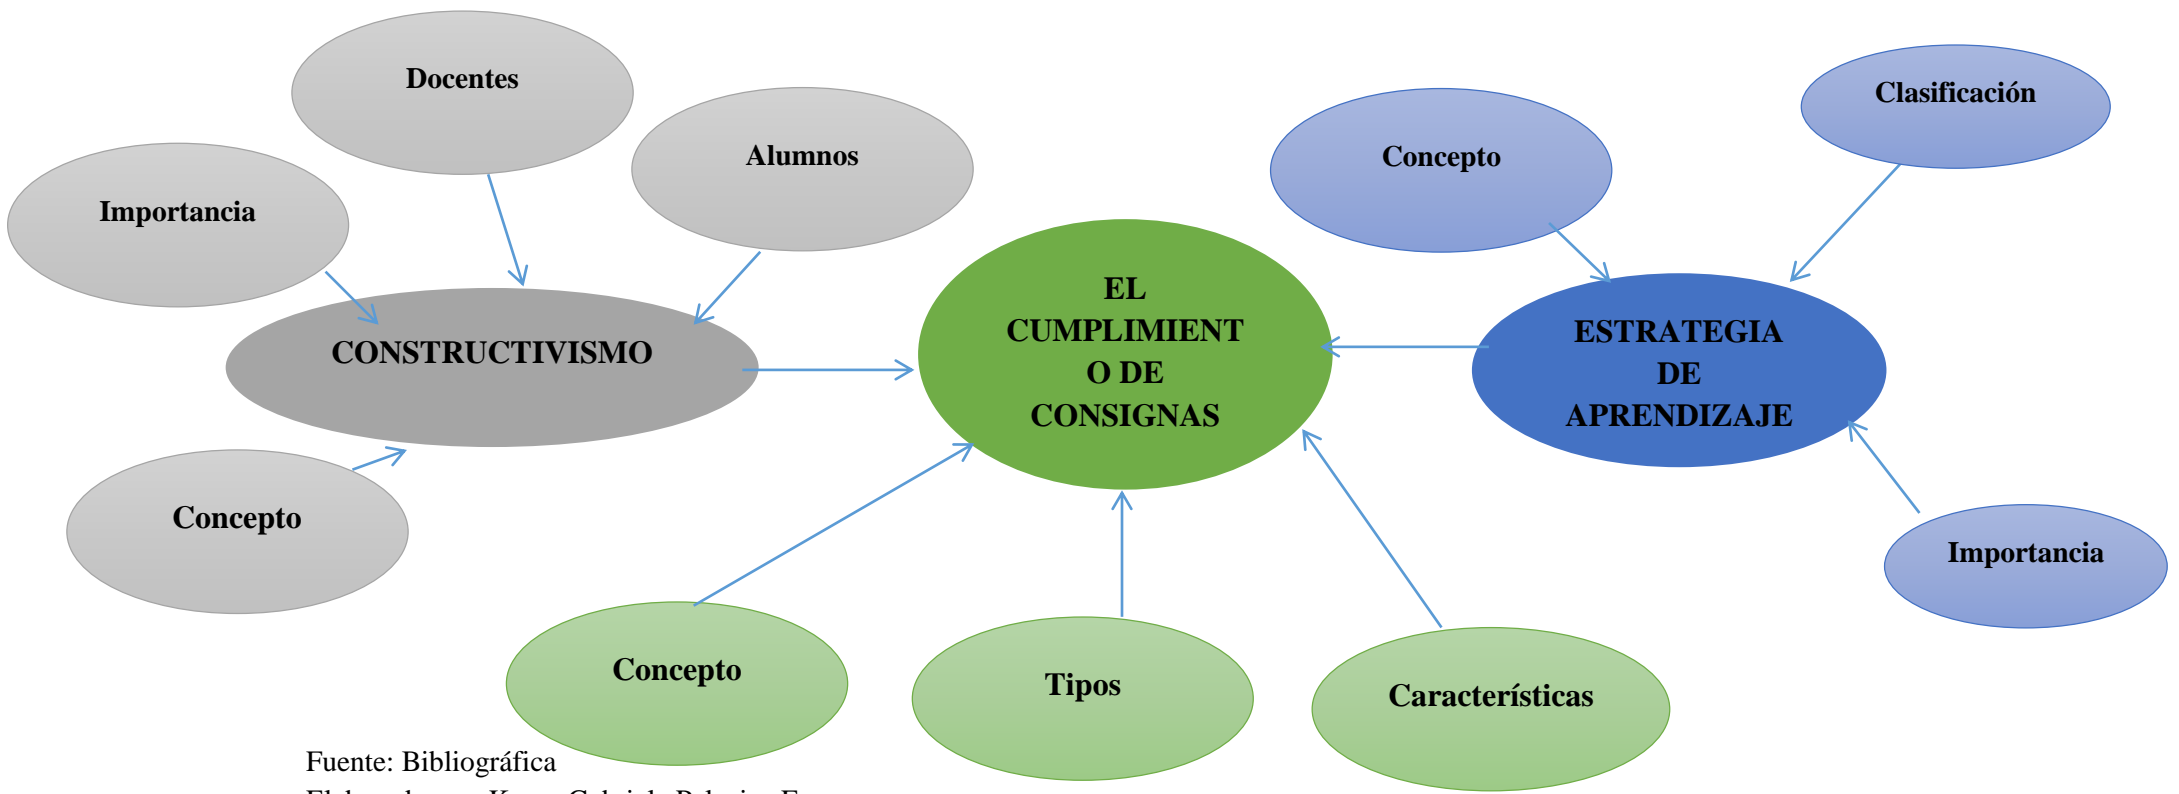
Docentes

Alumnos

Importancia

CONSTRUCTIVISMO

Concepto

EL CUMPLIMIENTO DE CONSIGNAS

Concepto

Clasificación

ESTRATEGIA DE APRENDIZAJE

Importancia

Concepto

Tipos

Características

Fuente: Bibliográfica
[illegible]